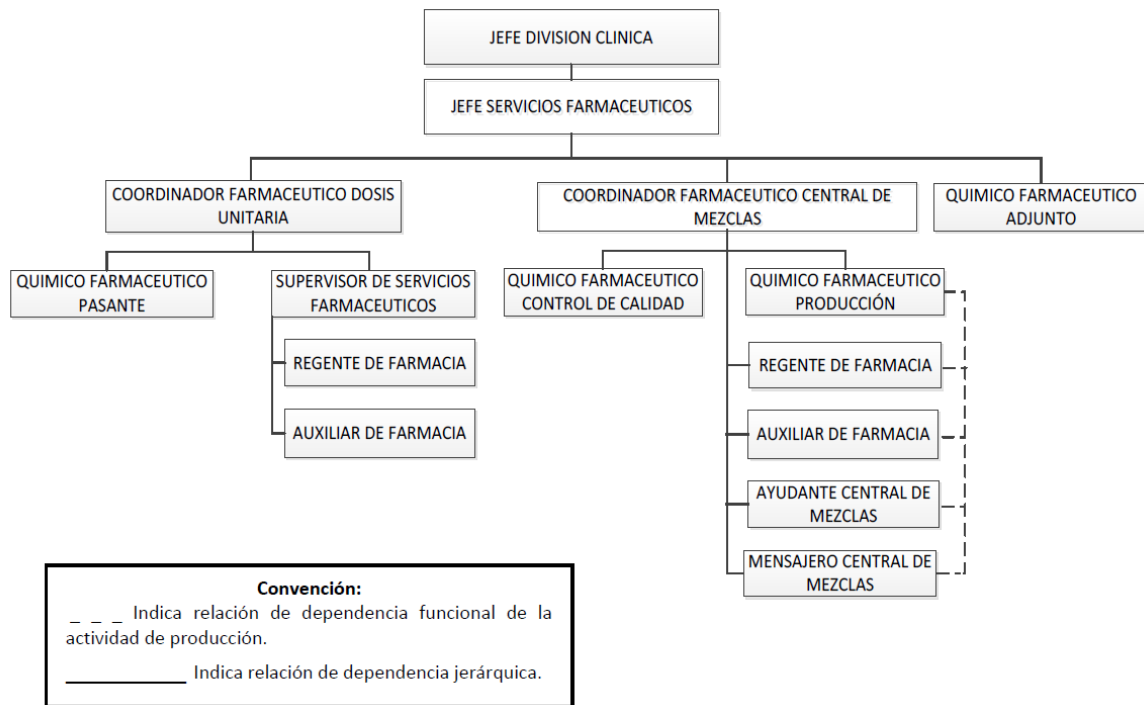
JEFE DIVISION CLINICA

JEFE SERVICIOS FARMACEUTICOS

COORDINADOR FARMACEUTICO DOSIS UNITARIA

COORDINADOR FARMACEUTICO CENTRAL DE MEZCLAS

QUIMICO FARMACEUTICO ADJUNTO

QUIMICO FARMACEUTICO PASANTE

SUPERVISOR DE SERVICIOS FARMACEUTICOS

REGENTE DE FARMACIA

AUXILIAR DE FARMACIA

QUIMICO FARMACEUTICO CONTROL DE CALIDAD

QUIMICO FARMACEUTICO PRODUCCIÓN

REGENTE DE FARMACIA

AUXILIAR DE FARMACIA

AYUDANTE CENTRAL DE MEZCLAS

MENSAJERO CENTRAL DE MEZCLAS

Convención:
_ _ _ Indica relación de dependencia funcional de la actividad de producción.

_____________ Indica relación de dependencia jerárquica.